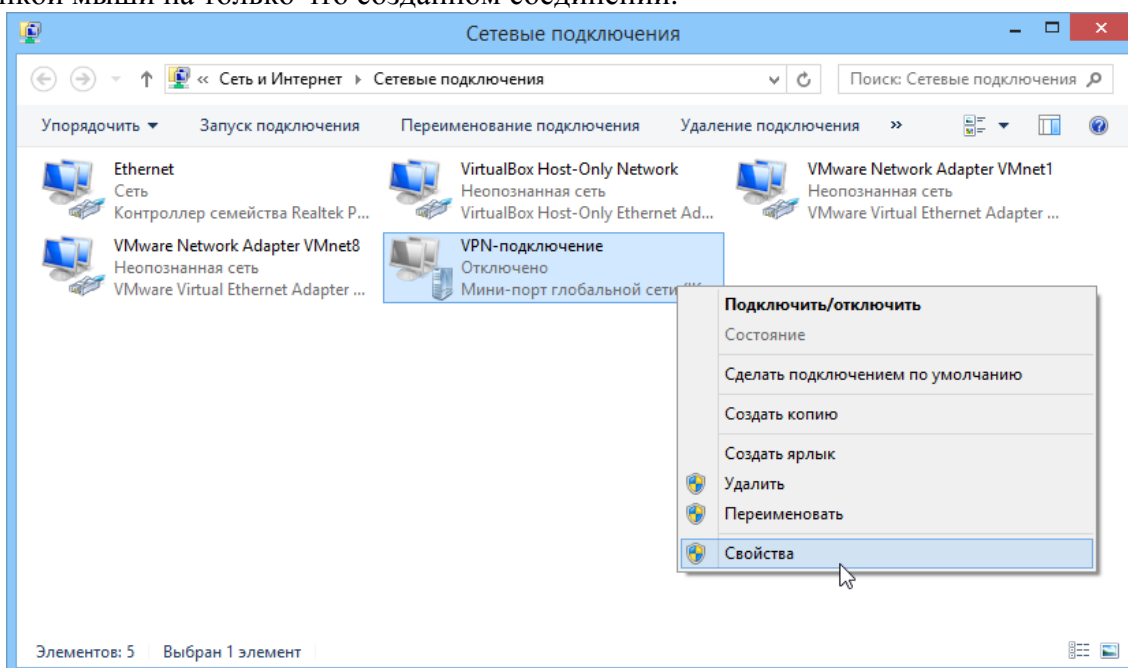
нкой мыши на только что созданном соединении.

Сетевые подключения

« Сеть и Интернет › Сетевые подключения

Поиск: Сетевые подключения

Упорядочить ▾ Запуск подключения Переименование подключения Удаление подключения »

Ethernet
Сеть
Контроллер семейства Realtek P...

VirtualBox Host-Only Network
Неопознанная сеть
VirtualBox Host-Only Ethernet Ad...

VMware Network Adapter VMnet1
Неопознанная сеть
VMware Virtual Ethernet Adapter ...

VMware Network Adapter VMnet8
Неопознанная сеть
VMware Virtual Ethernet Adapter ...

VPN-подключение
Отключено
Мини-порт глобальной сети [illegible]

Подключить/отключить
Состояние
Сделать подключением по умолчанию
Создать копию
Создать ярлык
Удалить
Переименовать
Свойства

Элементов: 5 Выбран 1 элемент